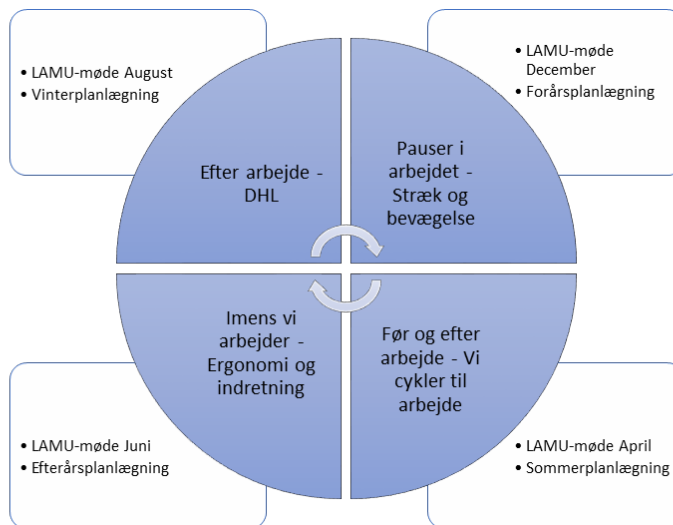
• LAMU-møde August
• Vinterplanlægning

• LAMU-møde December
• Forårsplanlægning

Efter arbejde - DHL

Pauser i arbejdet - Stræk og bevægelse

Imens vi arbejder - Ergonomi og indretning

Før og efter arbejde - Vi cykler til arbejde

• LAMU-møde Juni
• Efterårsplanlægning

• LAMU-møde April
• Sommerplanlægning